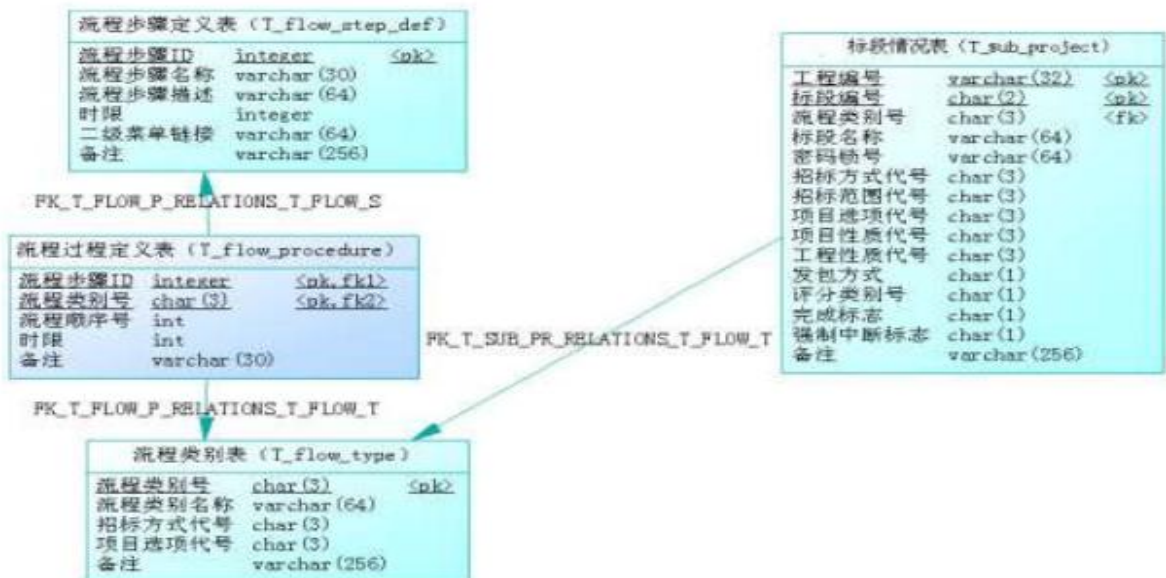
流程步骤定义表（T_flow_step_def）

| 流程步骤ID | integer | <pk> |
|---|---|---|
| 流程步骤名称 | varchar(30) | |
| 流程步骤描述 | varchar(64) | |
| 时限 | integer | |
| 二级菜单链接 | varchar(64) | |
| 备注 | varchar(256) | |

FK_T_FLOW_P_RELATIONS_T_FLOW_S

流程过程定义表（T_flow_procedure）

| 流程步骤ID | integer | <pk,fk1> |
|---|---|---|
| 流程类别号 | char(3) | <pk,fk2> |
| 流程顺序号 | int | |
| 时限 | int | |
| 备注 | varchar(30) | |

FK_T_FLOW_P_RELATIONS_T_FLOW_T

流程类别表（T_flow_type）

| 流程类别号 | char(3) | <pk> |
|---|---|---|
| 流程类别名称 | varchar(64) | |
| 招标方式代号 | char(3) | |
| 项目选项代号 | char(3) | |
| 备注 | varchar(256) | |

FK_T_SUB_PR_RELATIONS_T_FLOW_T

标段情况表（T_sub_project）

| 工程编号 | varchar(32) | <pk> |
|---|---|---|
| 标段编号 | char(2) | <pk> |
| 流程类别号 | char(3) | <fk> |
| 标段名称 | varchar(64) | |
| 密码锁号 | varchar(64) | |
| 招标方式代号 | char(3) | |
| 招标范围代号 | char(3) | |
| 项目选项代号 | char(3) | |
| 项目性质代号 | char(3) | |
| 工程性质代号 | char(3) | |
| 发包方式 | char(1) | |
| 评分类别号 | char(1) | |
| 完成标志 | char(1) | |
| 强制中断标志 | char(1) | |
| 备注 | varchar(256) | |